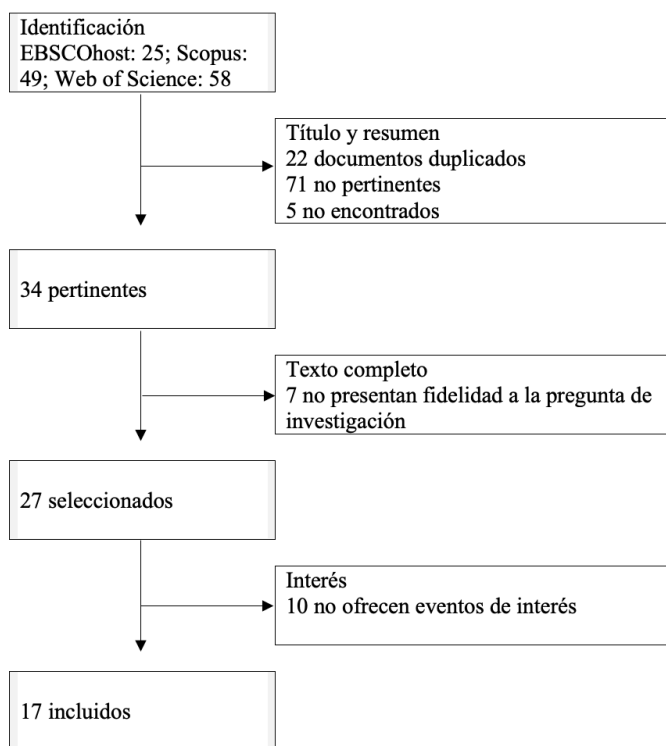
Identificación
EBSCOhost: 25; Scopus: 49; Web of Science: 58

Título y resumen
22 documentos duplicados
71 no pertinentes
5 no encontrados

34 pertinentes

Texto completo
7 no presentan fidelidad a la pregunta de investigación

27 seleccionados

Interés
10 no ofrecen eventos de interés

17 incluidos